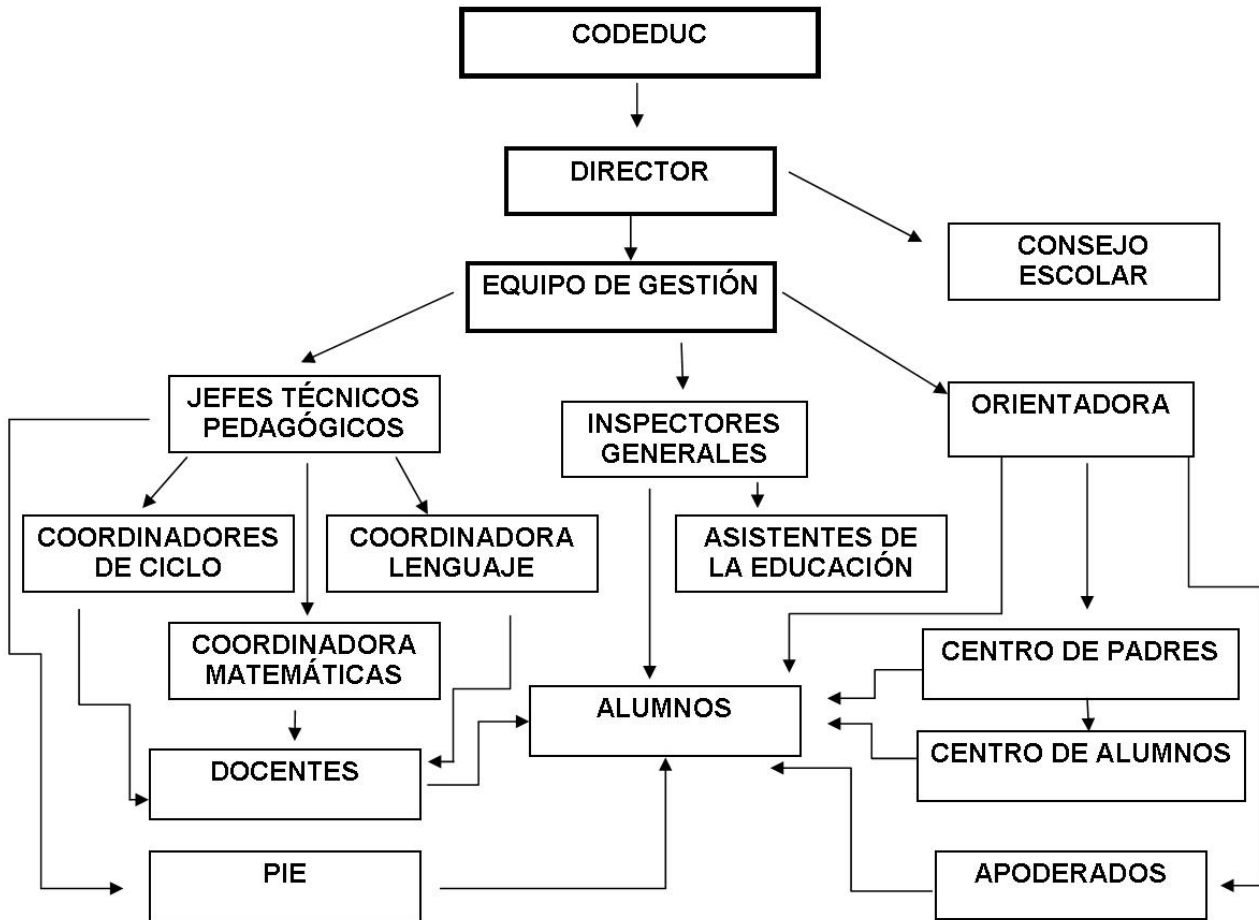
CODEDUC

DIRECTOR

CONSEJO ESCOLAR

EQUIPO DE GESTIÓN

JEFES TÉCNICOS PEDAGÓGICOS

INSPECTORES GENERALES

ORIENTADORA

COORDINADORES DE CICLO

COORDINADORA LENGUAJE

ASISTENTES DE LA EDUCACIÓN

COORDINADORA MATEMÁTICAS

CENTRO DE PADRES

ALUMNOS

DOCENTES

CENTRO DE ALUMNOS

PIE

APODERADOS